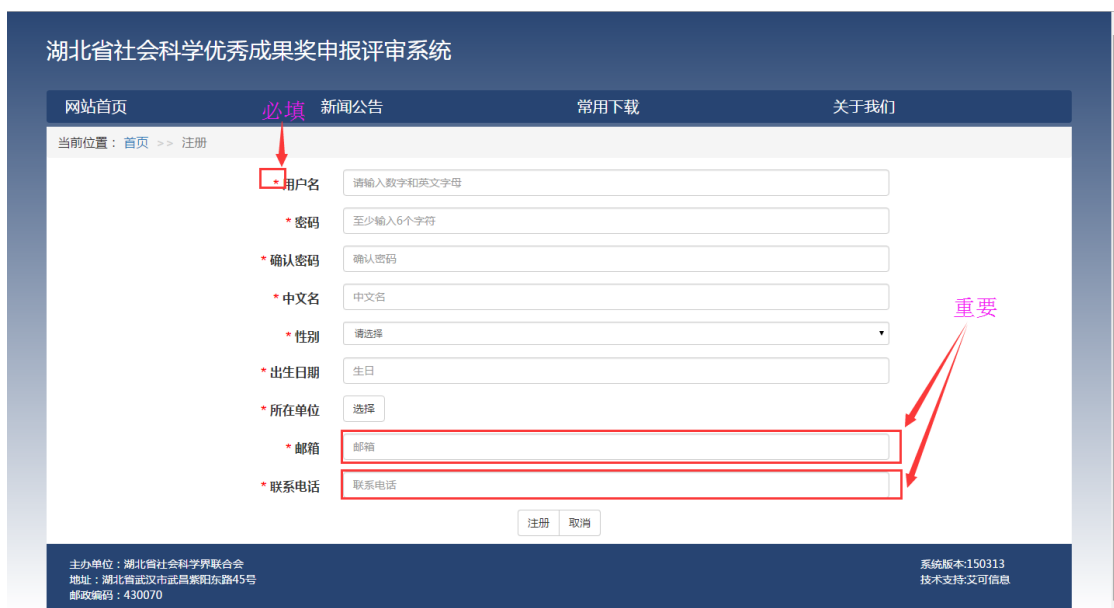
湖北省社会科学优秀成果奖申报评审系统

网站首页 必填 新闻公告 常用下载 关于我们

当前位置： 首页 >> 注册

* 用户名 请输入数字和英文字母
* 密码 至少输入6个字符
* 确认密码 确认密码
* 中文名 中文名
* 性别 请选择
* 出生日期 生日
* 所在单位 选择
* 邮箱 邮箱
* 联系电话 联系电话

重要

注册 取消

主办单位：湖北省社会科学界联合会
地址：湖北省武汉市武昌紫阳东路45号
邮政编码：430070

系统版本:150313
技术支持:艾可信息